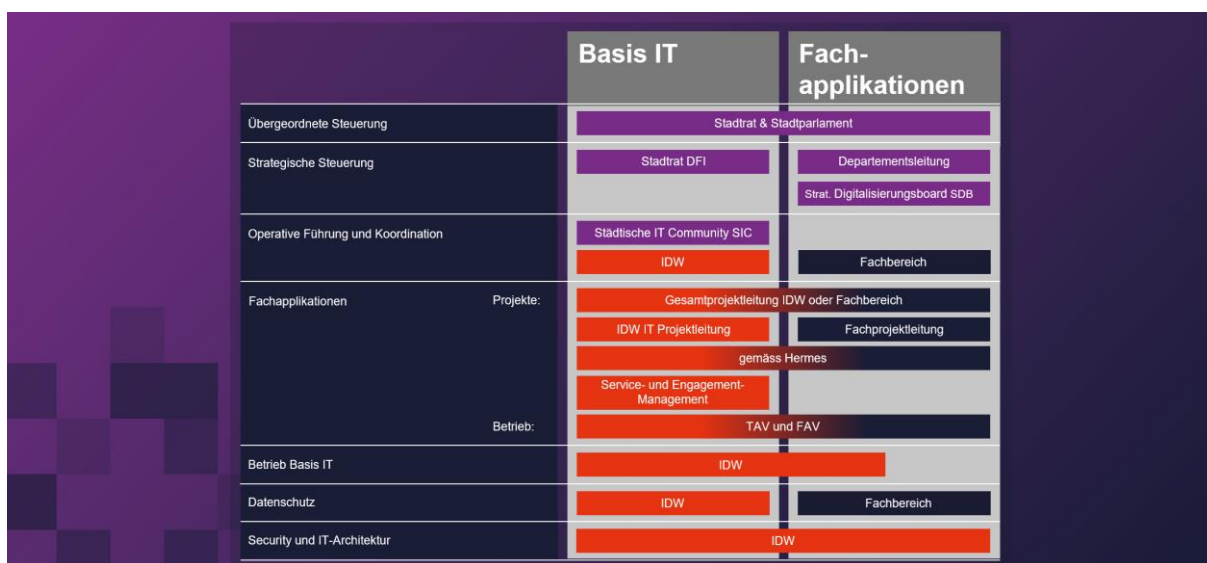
| | Basis IT | Fachapplikationen |
|---|---|---|
| Übergeordnete Steuerung | Stadtrat & Stadtparlament | |
| Strategische Steuerung | Stadtrat DFI | Departementsleitung |
| | | Strat. Digitalisierungsboard SDB |
| Operative Führung und Koordination | Städtische IT Community SIC | |
| | IDW | Fachbereich |
| Fachapplikationen Projekte: | Gesamtprojektleitung IDW oder Fachbereich | |
| | IDW IT Projektleitung | Fachprojektleitung |
| | gemäss Hermes | |
| | Service- und Engagement-Management | |
| Betrieb: | TAV und FAV | |
| Betrieb Basis IT | IDW | |
| Datenschutz | IDW | Fachbereich |
| Security und IT-Architektur | IDW | |